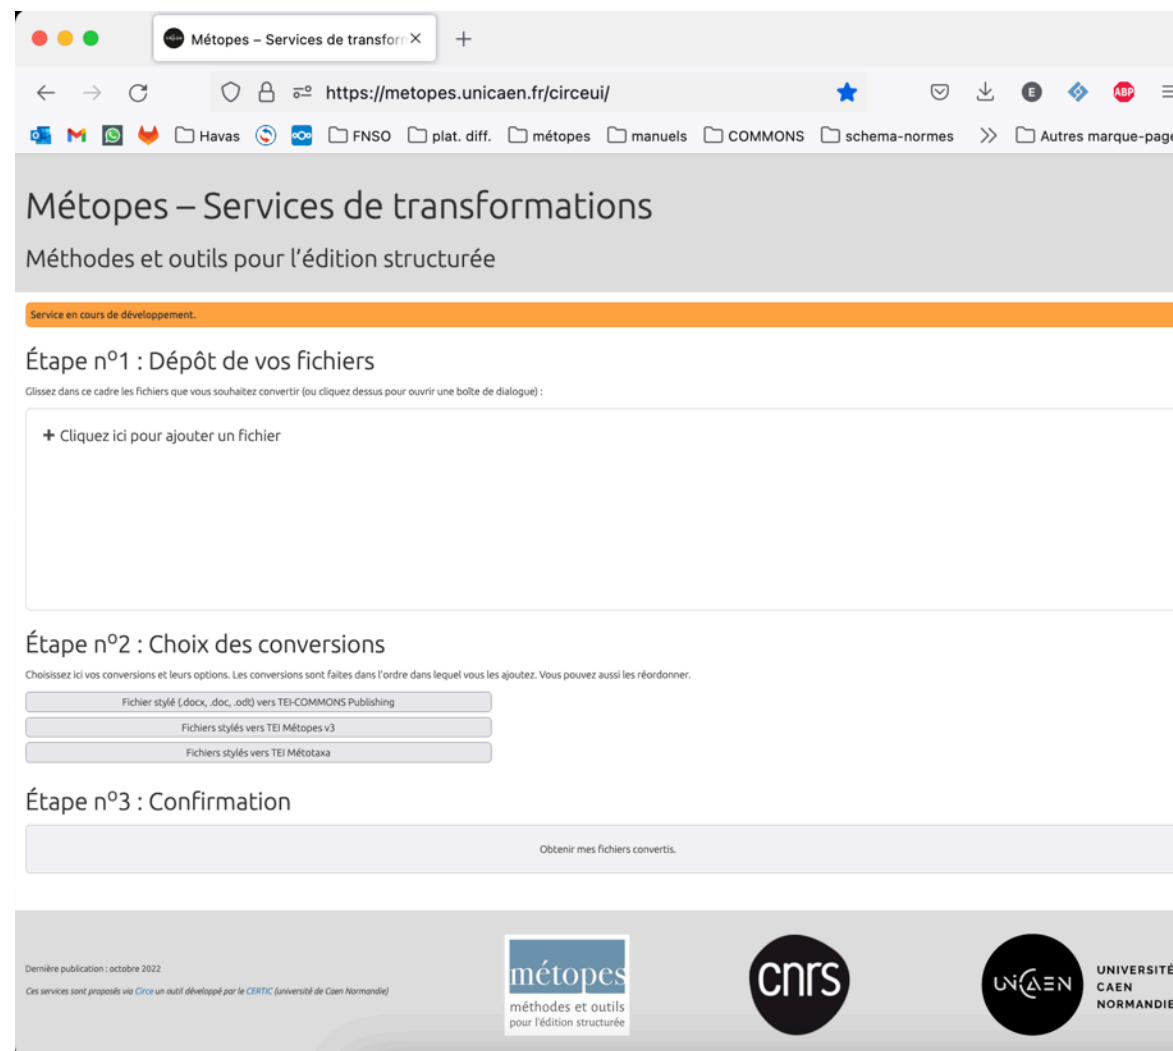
Métopes – Services de transforn ×

+

https://metopes.unicaen.fr/circeui/

Havas FNSO plat. diff. métopes manuels COMMONS schema-normes » Autres marque-page

Métopes – Services de transformations

Méthodes et outils pour l'édition structurée

Service en cours de développement.

Étape n°1 : Dépôt de vos fichiers

Glissez dans ce cadre les fichiers que vous souhaitez convertir (ou cliquez dessus pour ouvrir une boîte de dialogue) :

+ Cliquez ici pour ajouter un fichier

Étape n°2 : Choix des conversions

Choisissez ici vos conversions et leurs options. Les conversions sont faites dans l'ordre dans lequel vous les ajoutez. Vous pouvez aussi les réordonner.

Fichier stylé (.docx, .doc, .odt) vers TEI-COMMONS Publishing

Fichiers stylés vers TEI Métopes v3

Fichiers stylés vers TEI Métotaxa

Étape n°3 : Confirmation

Obtenir mes fichiers convertis.

Dernière publication : octobre 2022

Ces services sont proposés via Circe un outil développé par le CERTIC (université de Caen Normandie)

métopes
méthodes et outils
pour l'édition structurée

cnrs

UNICAEN

UNIVERSITÉ
CAEN
NORMANDIE